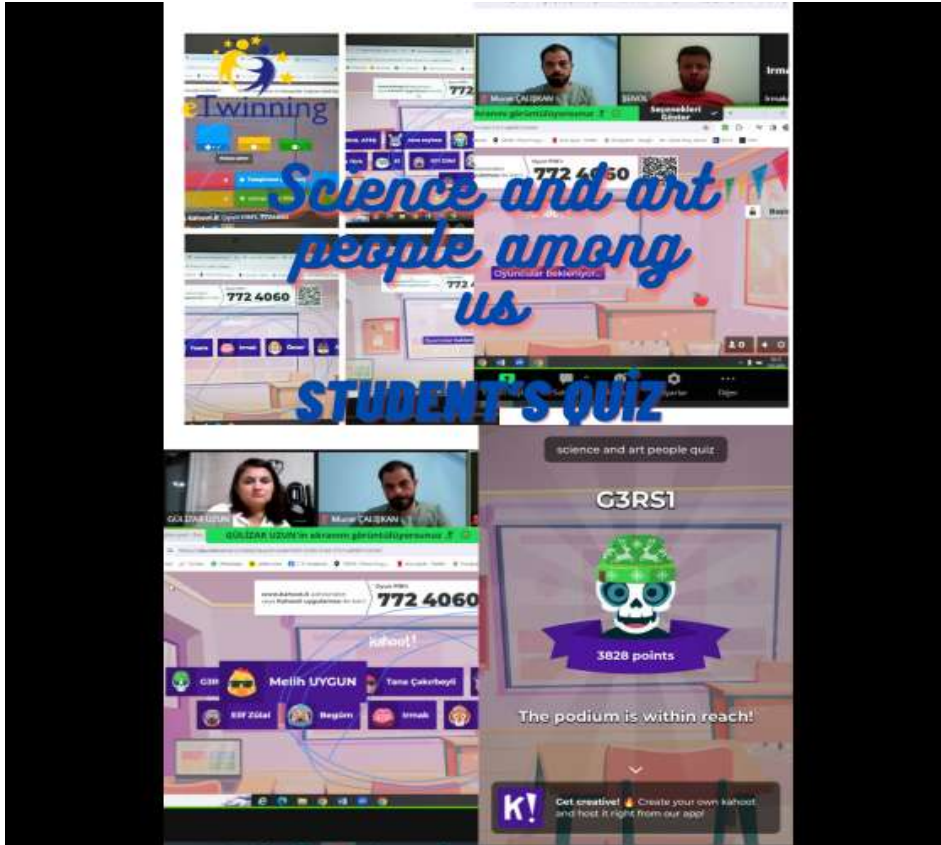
eTwinning

Science and art people among us

STUDENT'S QUIZ

772 4060

772 4060

Murat ÇALIŞKAN

Seçenekleri Göster

Oyuncular bekleniyor...

Diğer

GÜLİZAR UZUN

Murat ÇALIŞKAN

GÜLİZAR UZUN'un ekranını görüntülüyorsunuz

www.kahoot.it

772 4060

Kahoot!

Melih UYGUN

Tuna Çakırbeyli

Elif Zülal

Begüm

Irmak

science and art people quiz

G3RS1

3828 points

The podium is within reach!

K!

Get creative! Create your own kahoot and host it right from our app!